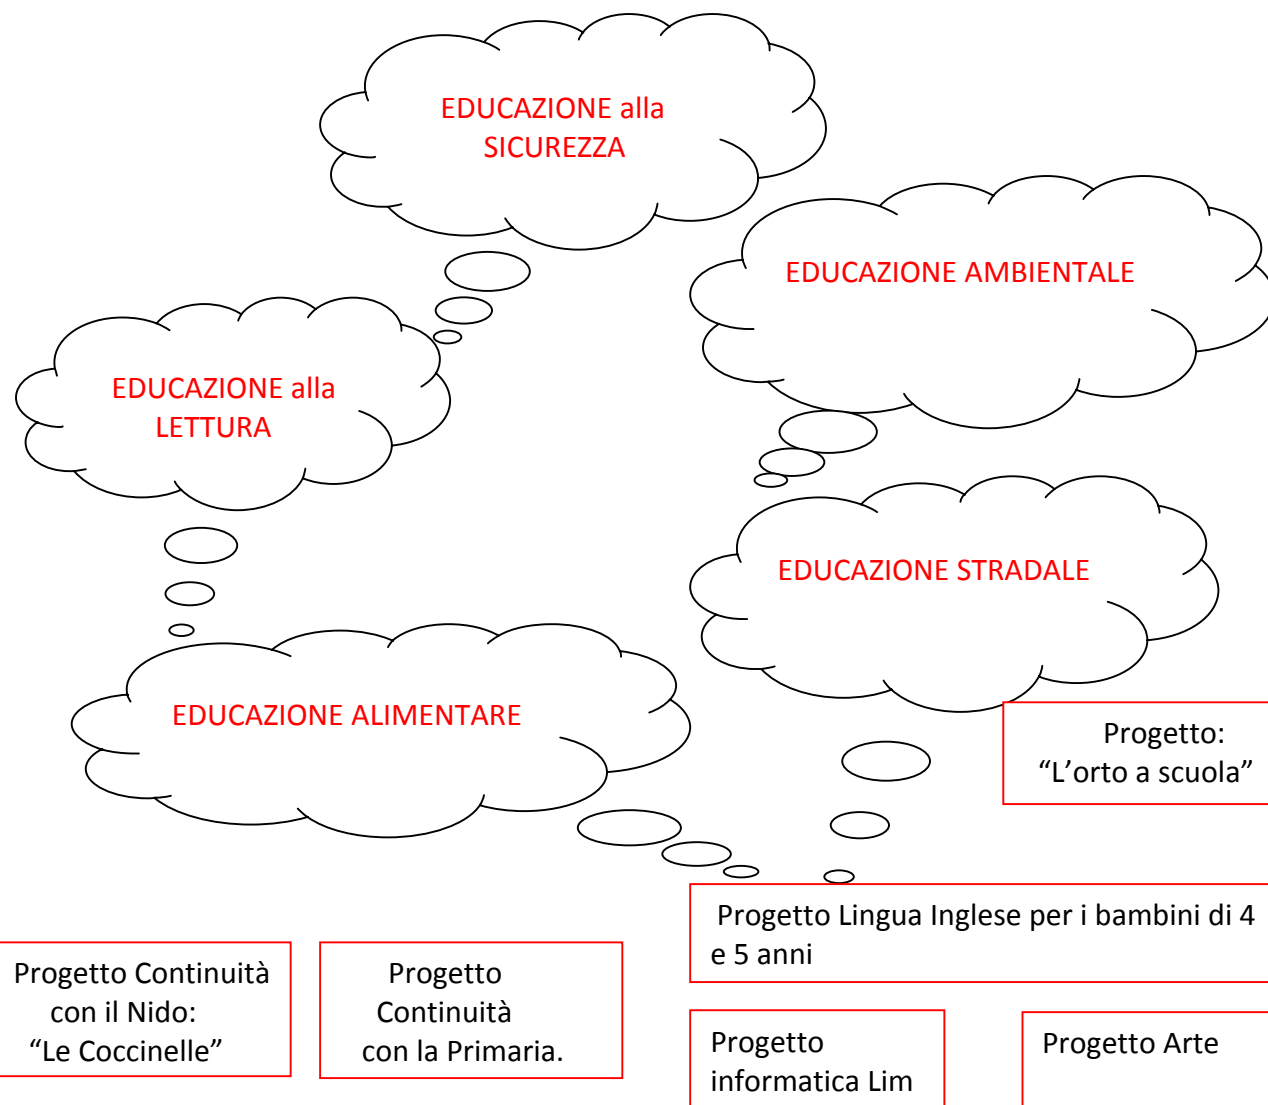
EDUCAZIONE alla SICUREZZA

EDUCAZIONE AMBIENTALE

EDUCAZIONE alla LETTURA

EDUCAZIONE STRADALE

EDUCAZIONE ALIMENTARE

Progetto: “L’orto a scuola”

Progetto Lingua Inglese per i bambini di 4 e 5 anni

Progetto Continuità con il Nido: “Le Coccinelle”

Progetto Continuità con la Primaria.

Progetto informatica Lim

Progetto Arte